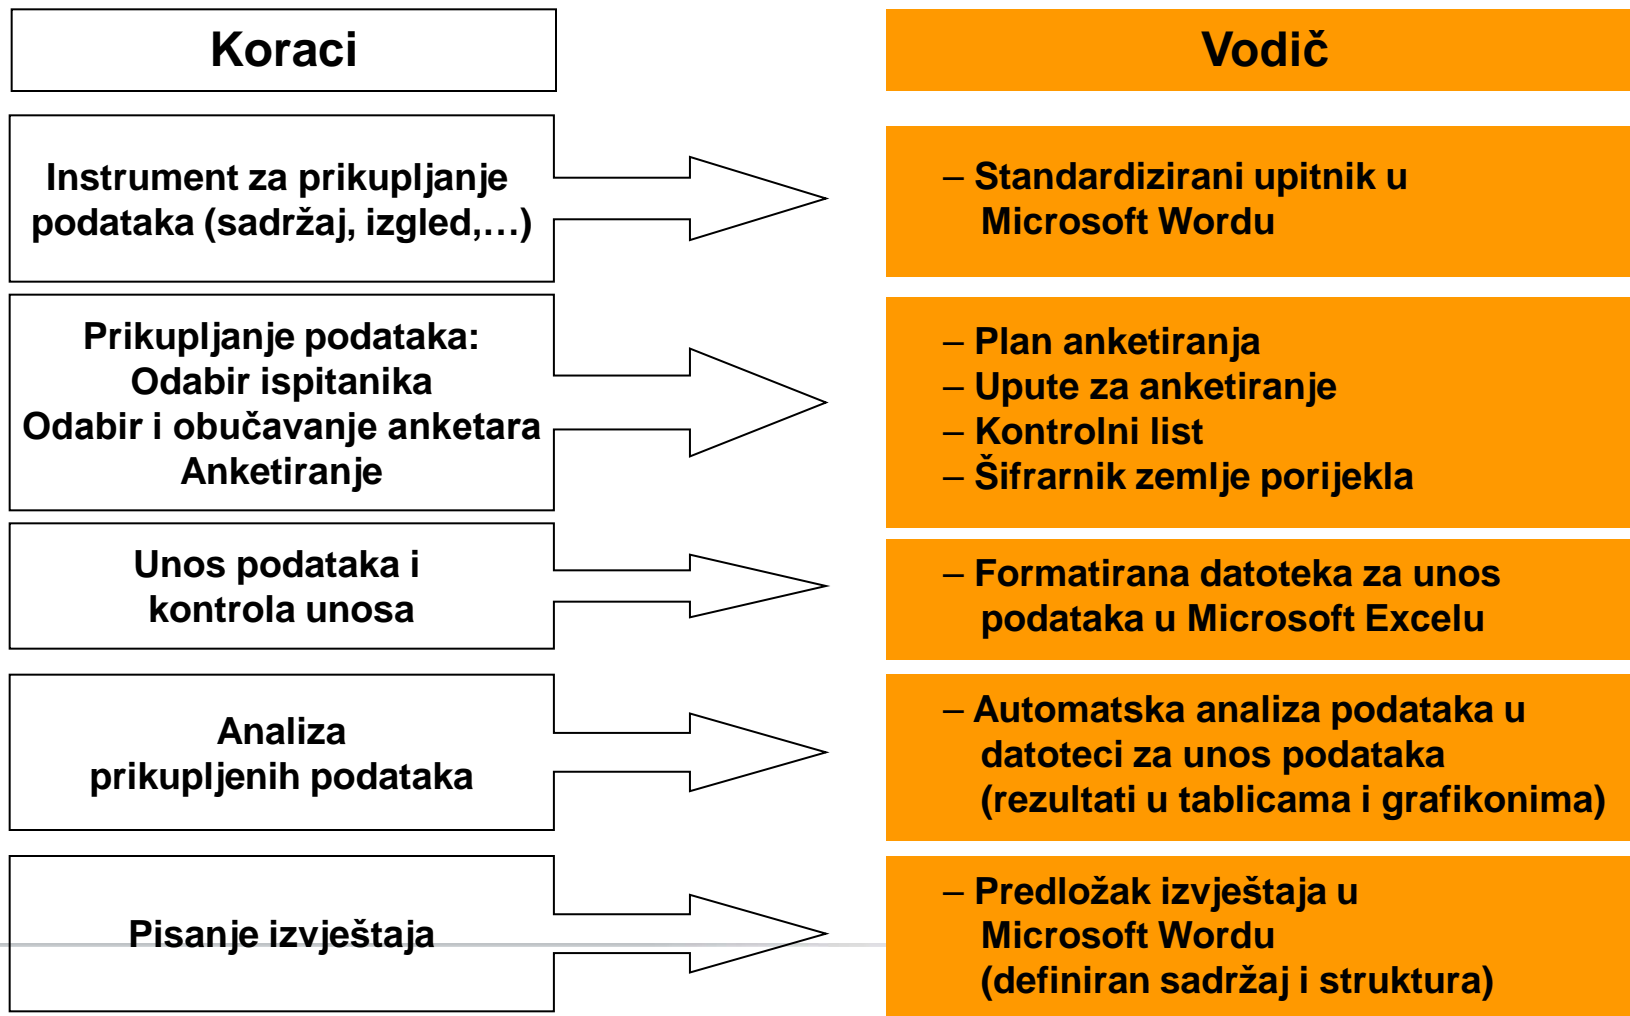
Koraci

Vodič

Instrument za prikupljanje podataka (sadržaj, izgled,…)

– Standardizirani upitnik u Microsoft Wordu

Prikupljanje podataka:
Odabir ispitanika
Odabir i obučavanje anketara
Anketiranje

– Plan anketiranja
– Upute za anketiranje
– Kontrolni list
– Šifrarnik zemlje porijekla

Unos podataka i kontrola unosa

– Formatirana datoteka za unos podataka u Microsoft Excelu

Analiza prikupljenih podataka

– Automatska analiza podataka u datoteci za unos podataka (rezultati u tablicama i grafikonima)

Pisanje izvještaja

– Predložak izvještaja u Microsoft Wordu (definiran sadržaj i struktura)